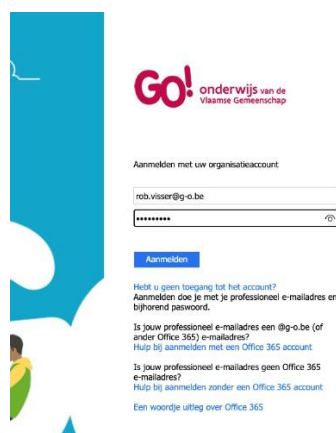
GO! onderwijs van de Vlaamse Gemeenschap

Aanmelden met uw organisatieaccount

rob.visser@g-o.be

••••••••••

Aanmelden

Hebt u geen toegang tot het account?
Aanmelden doe je met je professioneel e-mailadres en bijhorend paswoord.

Is jouw professioneel e-mailadres een @g-o.be (of ander Office 365) e-mailadres?
Hulp bij aanmelden met een Office 365 account

Is jouw professioneel e-mailadres geen Office 365 e-mailadres?
Hulp bij aanmelden zonder een Office 365 account

Een woordje uitleg over Office 365